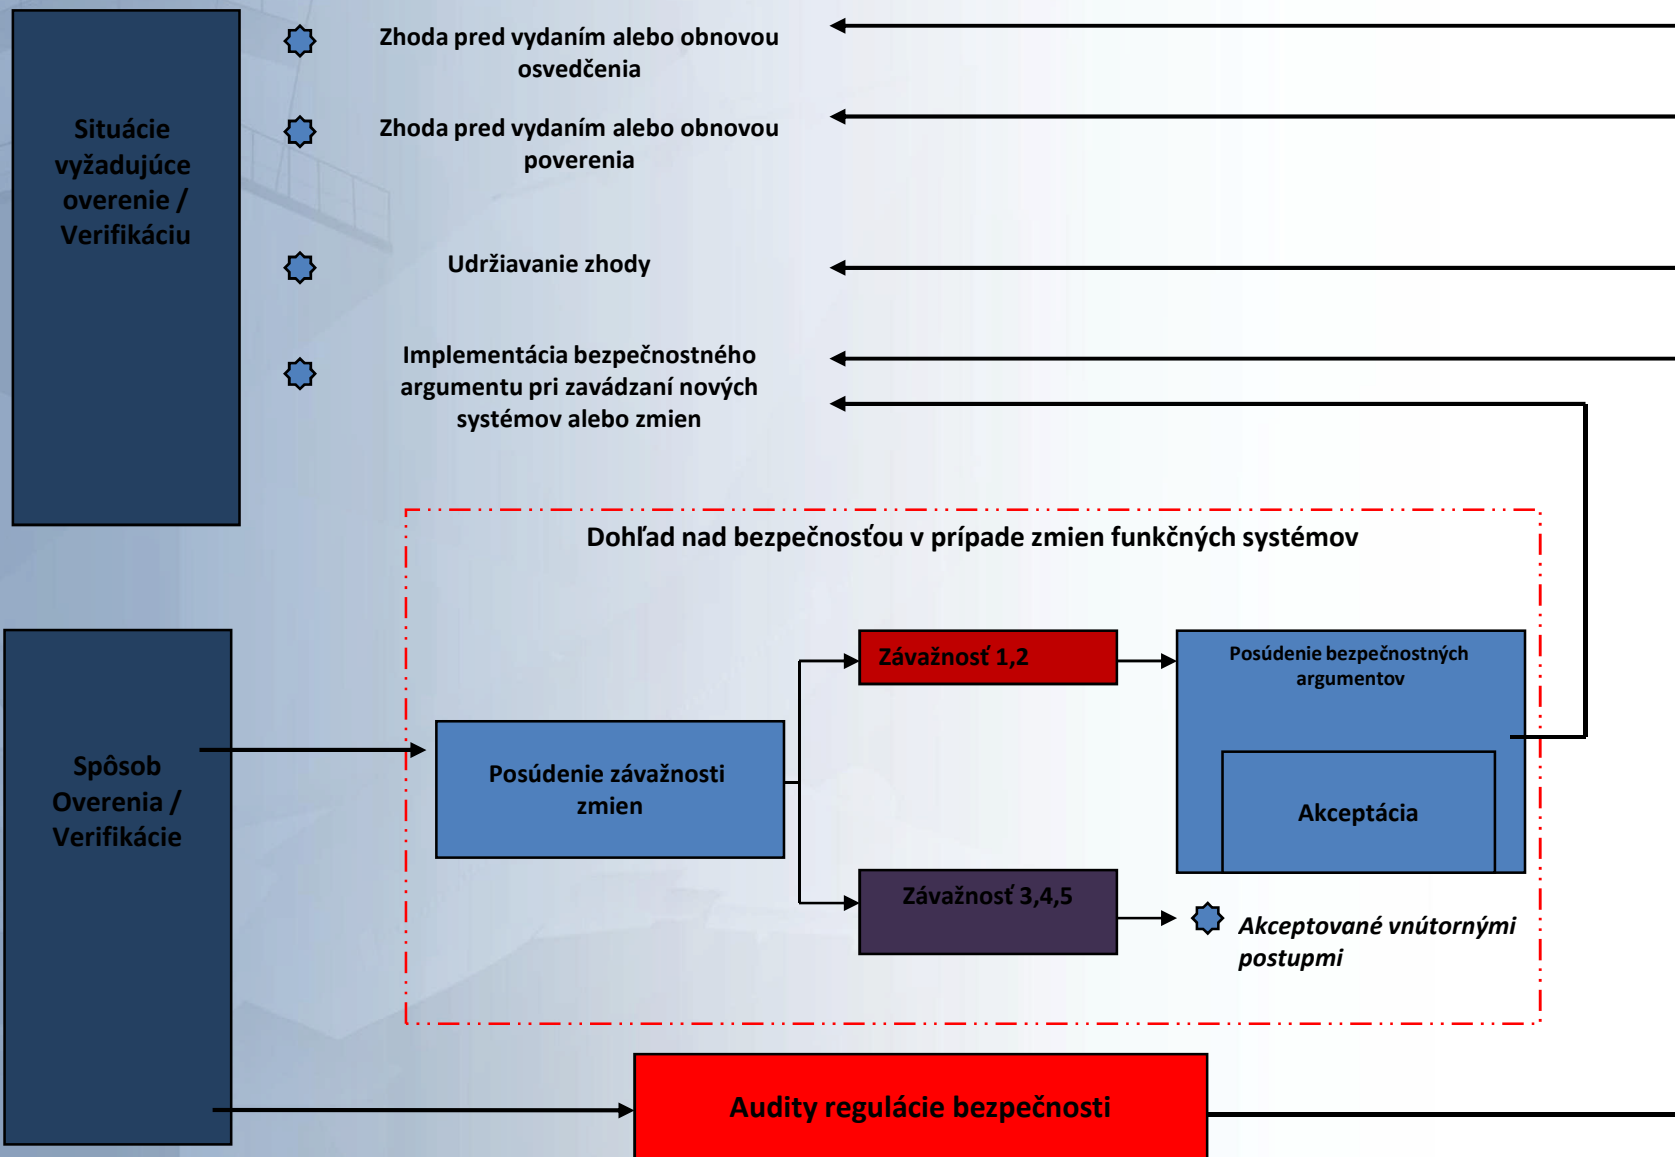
Situácie vyžadujúce overenie / Verifikáciu

Zhoda pred vydaním alebo obnovou osvedčenia

Zhoda pred vydaním alebo obnovou poverenia

Udržiavanie zhody

Implementácia bezpečnostného argumentu pri zavádzaní nových systémov alebo zmien

Dohľad nad bezpečnosťou v prípade zmien funkčných systémov

Spôsob Overenia / Verifikácie

Posúdenie závažnosti zmien

Závažnosť 1,2

Posúdenie bezpečnostných argumentov

Akceptácia

Závažnosť 3,4,5

Akceptované vnútornými postupmi

Audity regulácie bezpečnosti